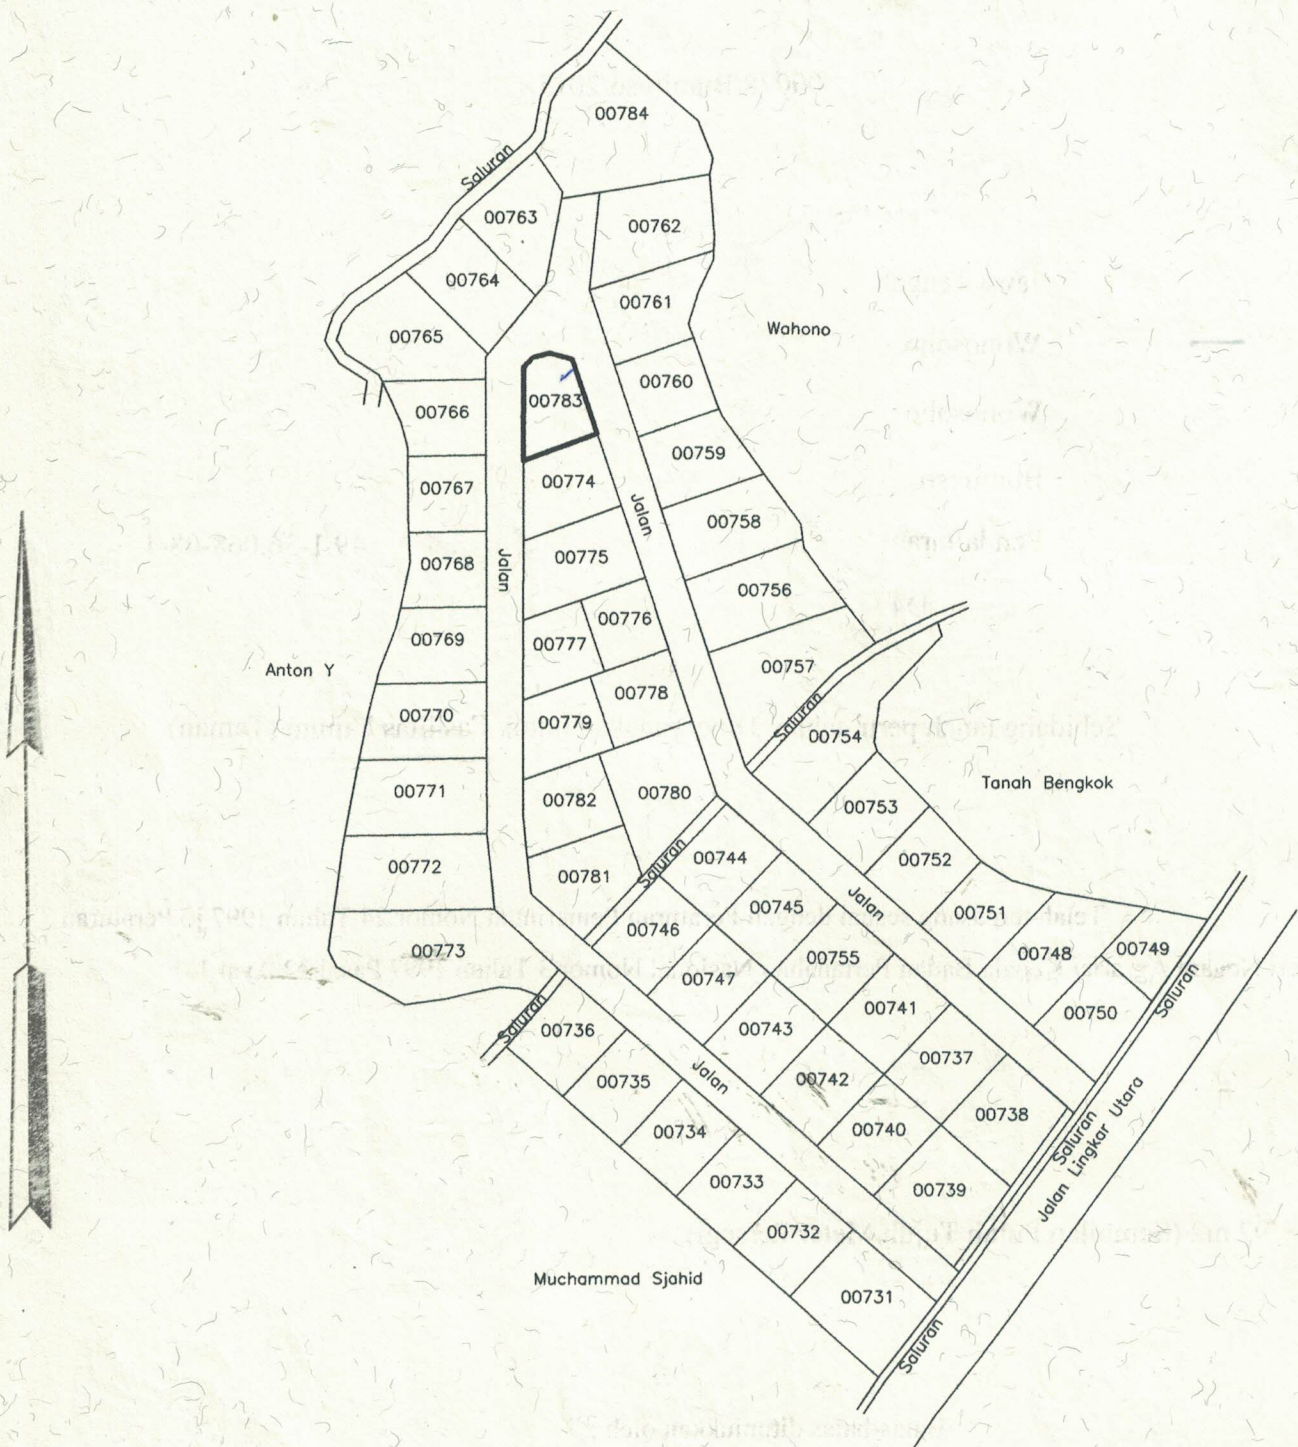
00784
Saluran
00763
00762
00764
00761
Wahono
00765
00760
00766
00783
00759
00767
00774
Jalan
00758
00768
Jalan
00775
00756
00769
00776
00777
Anton Y
00757
00778
00770
00779
Saluran
00754
Tanah Bengkok
00771
00782
00780
00753
00744
00752
00772
Saluran
00781
Jalan
00745
00751
00746
00773
00755
00748
00749
00747
Saluran
00741
00736
00750
Saluran
00743
00737
00735
Jalan
00742
00738
00734
00740
Saluran
Jalan Lingkar Utara
00733
00739
00732
Muchammad Sjahid
00731
Saluran